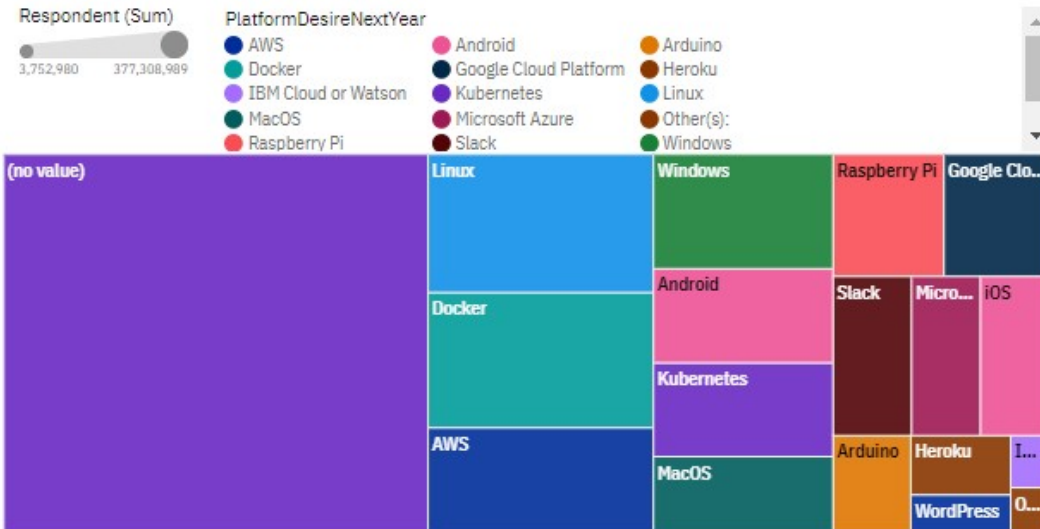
Respondent (Sum)
3,752,980 377,308,989

PlatformDesireNextYear
AWS
Docker
IBM Cloud or Watson
MacOS
Raspberry Pi
Android
Google Cloud Platform
Kubernetes
Microsoft Azure
Slack
Arduino
Heroku
Linux
Other(s):
Windows

(no value)
Linux
Docker
AWS
Windows
Android
Kubernetes
MacOS
Raspberry Pi
Google Clo...
Slack
Micro...
iOS
Arduino
Heroku
I...
WordPress
O...